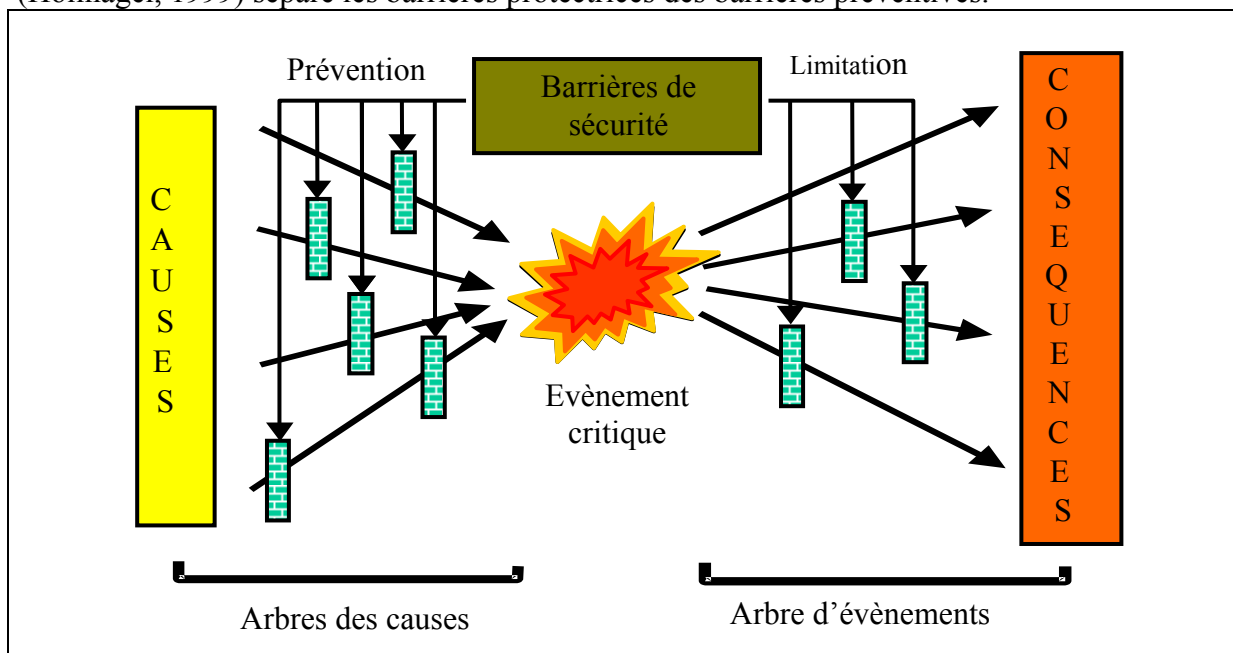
(Hollnagel, 1999) sépare les barrières protectrices des barrières préventives.

Prévention

Barrières de sécurité

Limitation

C
A
U
S
E
S

Evènement critique

C
O
N
S
E
Q
U
E
N
C
E
S

Arbres des causes

Arbre d'évènements